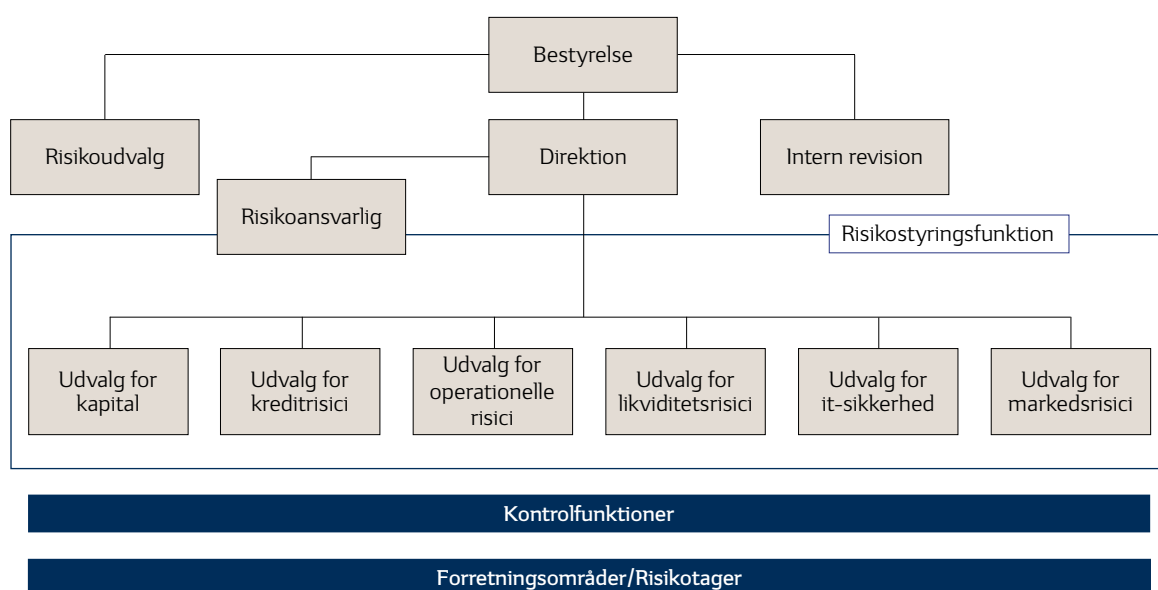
Bestyrelse

Risikoudvalg

Direktion

Intern revision

Risikoansvarlig

Risikostyringsfunktion

Udvalg for kapital

Udvalg for kreditrisici

Udvalg for operationelle risici

Udvalg for likviditetsrisici

Udvalg for it-sikkerhed

Udvalg for markedsrisici

Kontrolfunktioner

Forretningsområder/Risikotager